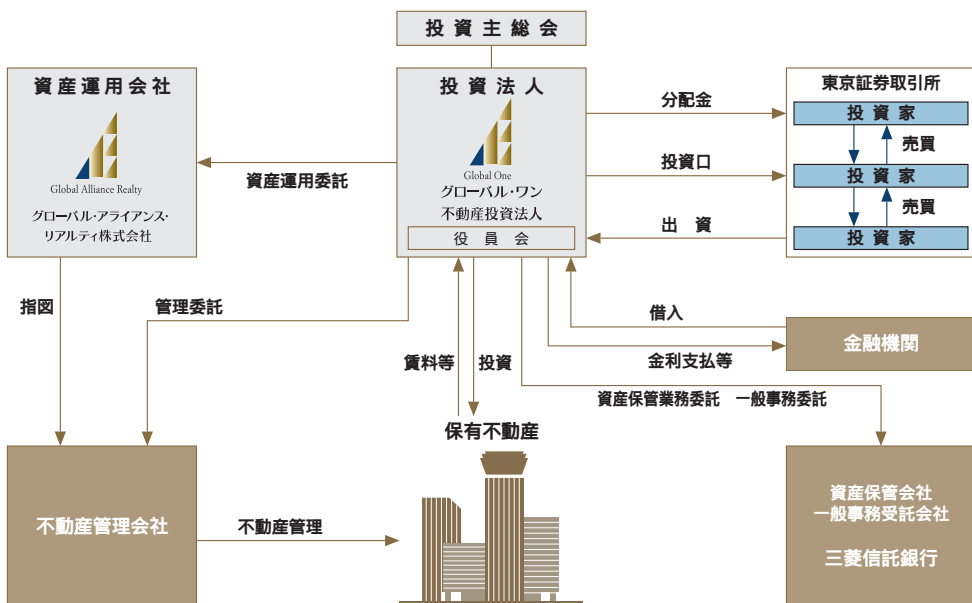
投資主総会

資産運用会社

Global Alliance Realty

グローバル・アライアンス・リアルティ株式会社

投資法人

Global One

グローバル・ワン不動産投資法人

役員会

東京証券取引所

投資家

投資家

投資家

売買

売買

分配金

投資口

出資

資産運用委託

指図

管理委託

借入

金融機関

金利支払等

賃料等

投資

資産保管業務委託　一般事務委託

保有不動産

不動産管理会社

不動産管理

資産保管会社
一般事務受託会社

三菱信託銀行